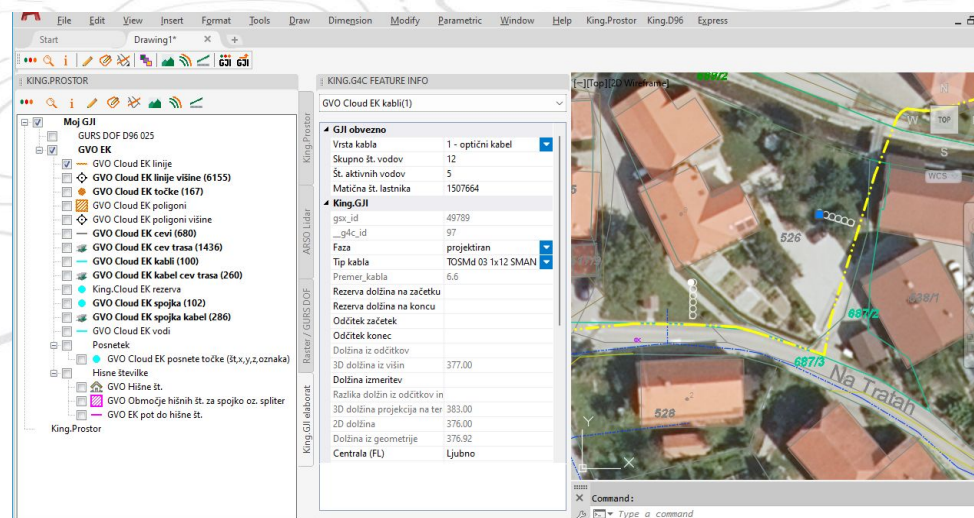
File Edit View Insert Format Tools Draw Dimension Modify Parametric Window Help King.Prostor King.D96 Express

Start Drawing1* × +

KING.PROSTOR

Moj GJI
GURS DOF D96 025
GVO EK
GVO Cloud EK linije
GVO Cloud EK linije višine (6155)
GVO Cloud EK točke (167)
GVO Cloud EK poligoni
GVO Cloud EK poligoni višine
GVO Cloud EK cevi (680)
GVO Cloud EK cev trasa (1436)
GVO Cloud EK kabli (100)
GVO Cloud EK kabel cev trasa (260)
King.Cloud EK rezerva
GVO Cloud EK spojka (102)
GVO Cloud EK spojka kabel (286)
GVO Cloud EK vodi
Posnetek
GVO Cloud EK posnete točke (št,x,y,z,oznaka)
Hisne številke
GVO Hišne št.
GVO Območje hišnih št. za spojko oz. spliter
GVO EK pot do hišne št.
King.Prostor

King.Prostor
ARSO Lidar
Raster / GURS DOF
King.GJI elaborat

KING.G4C FEATURE INFO

GVO Cloud EK kabli(1)

| GJI obvezno | |
|---|---|
| Vrsta kabla | 1 - optični kabel |
| Skupno št. vodov | 12 |
| Št. aktivnih vodov | 5 |
| Matična št. lastnika | 1507664 |
| King.GJI | |
| gsx_id | 49789 |
| _g4c_id | 97 |
| Faza | projektiran |
| Tip kabla | TOSMd 03 1x12 SMAN |
| Premer_kabla | 6.6 |
| Rezerva dolžina na začetku | |
| Rezerva dolžina na koncu | |
| Odčitek začetek | |
| Odčitek konec | |
| Dolžina iz odčitkov | |
| 3D dolžina iz višin | 377.00 |
| Dolžina izmeritev | |
| Razlika dolžin iz odčitkov in | |
| 3D dolžina projekcija na ter | 383.00 |
| 2D dolžina | 376.00 |
| Dolžina iz geometrije | 376.92 |
| Centrala (FL) | Ljubno |

[-][Top][2D Wireframe]
TOP
W
S
WCS
526
687/2
687/3
Na Tratah
528
Command:
Type a command